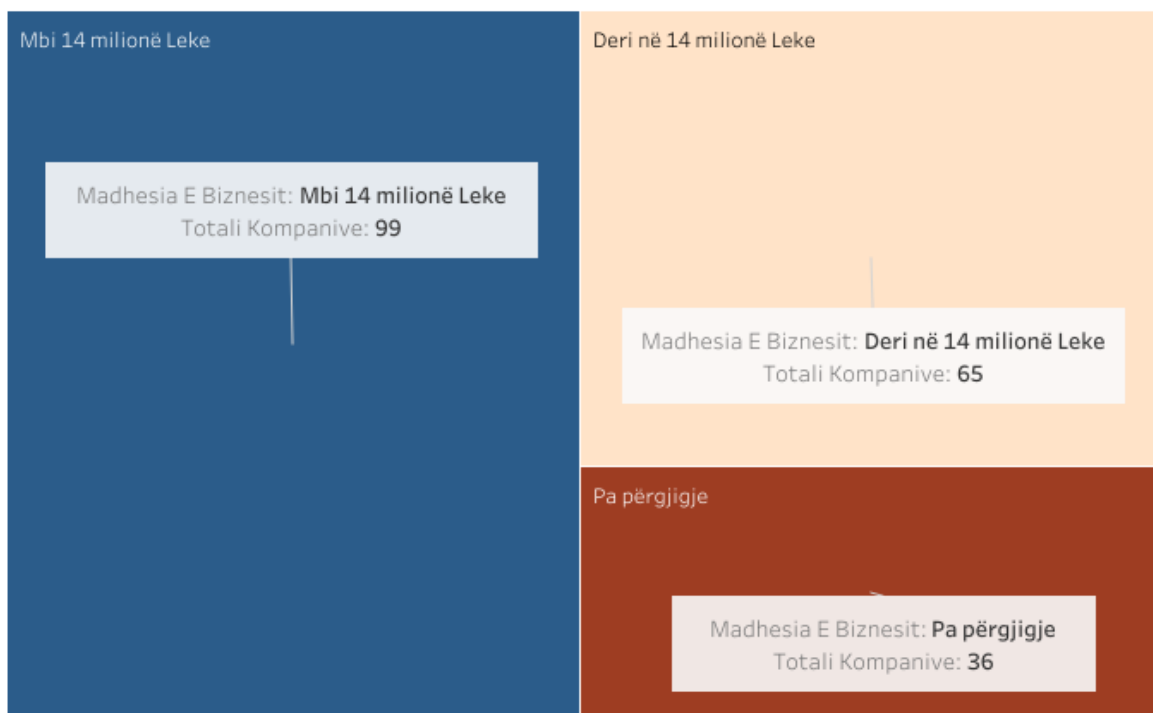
Mbi 14 milionë Leke

Madhesia E Biznesit: Mbi 14 milionë Leke
Totali Kompanive: 99

Deri në 14 milionë Leke

Madhesia E Biznesit: Deri në 14 milionë Leke
Totali Kompanive: 65

Pa përgjigje

Madhesia E Biznesit: Pa përgjigje
Totali Kompanive: 36